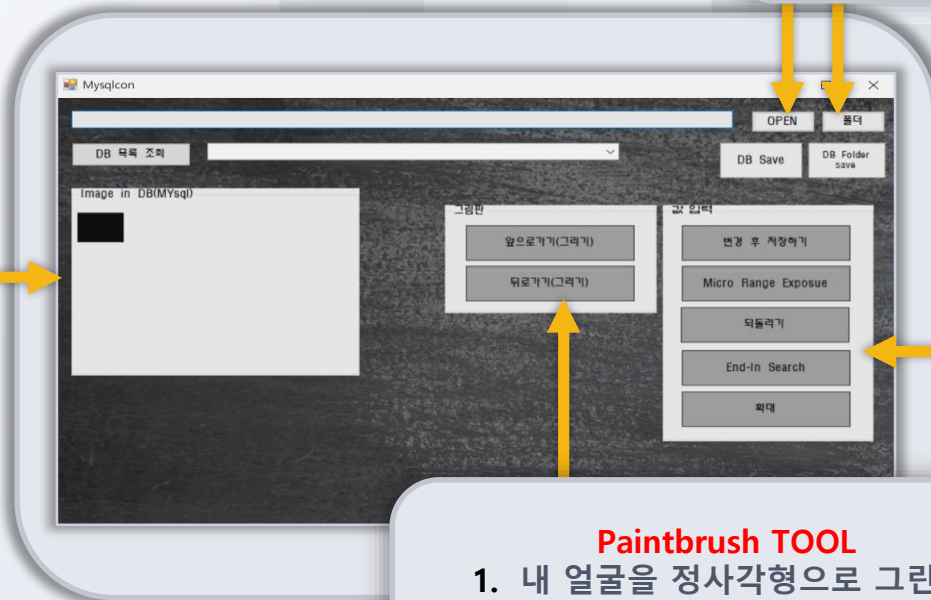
Mysqlcon

OPEN

폴더

DB 목록 조회

DB Save

DB Folder save

Image in DB(MYsql)

그림판

앞으로가기(그리기)

뒤로가기(그리기)

값 입력

변경 후 저장하기

Micro Range Exposue

되돌리기

End-In Search

확대

Paintbrush TOOL

1. 내 얼굴을 정사각형으로 그린